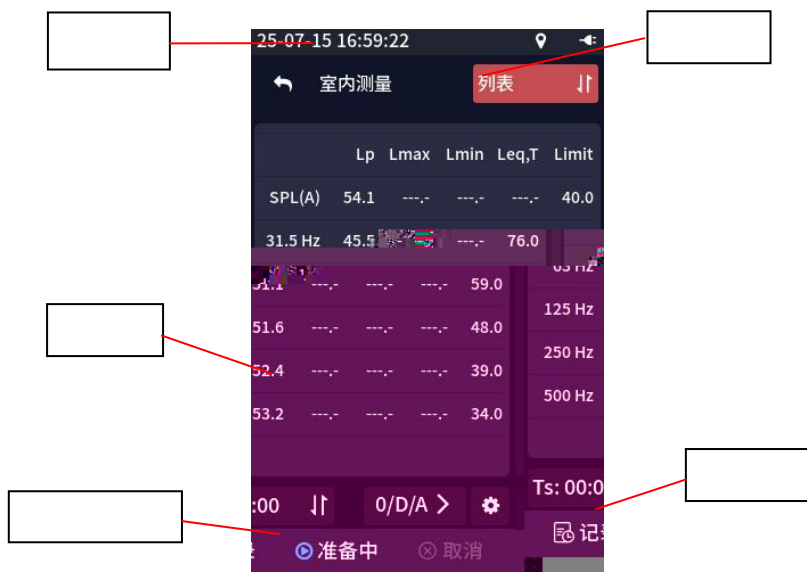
25-07-15 16:59:22

室内测量

列表

|  | Lp | Lmax | Lmin | Leq,T | Limit |
|---|---|---|---|---|---|
| SPL(A) | 54.1 | ---.- | ---.- | ---.- | 40.0 |
| 31.5 Hz | 45.5 | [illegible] | ---.- | 76.0 |  |

63 Hz

| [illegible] | ---.- | ---.- | ---.- | 59.0 |
|---|---|---|---|---|
| 51.6 | ---.- | ---.- | ---.- | 48.0 |
| 52.4 | ---.- | ---.- | ---.- | 39.0 |
| 53.2 | ---.- | ---.- | ---.- | 34.0 |

125 Hz

250 Hz

500 Hz

:00

0/D/A

Ts: 00:0

准备中

取消

记